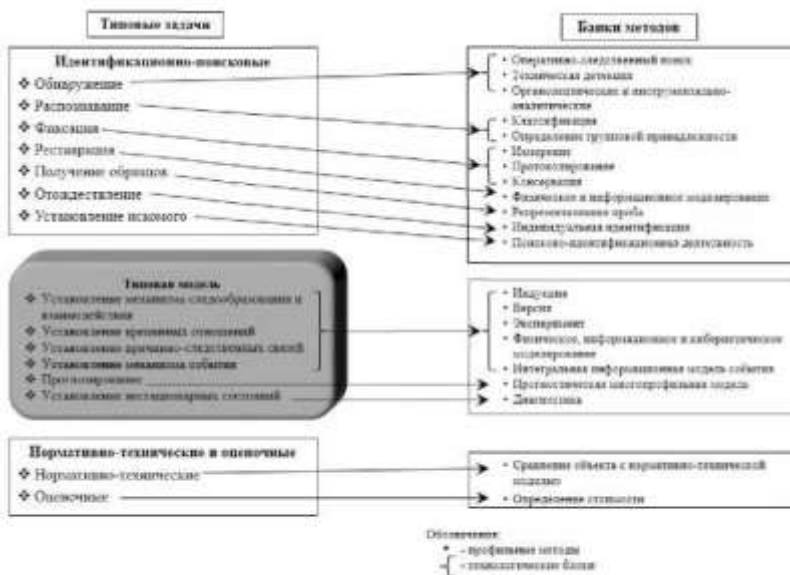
Типовые задачи

Банки методов

Идентификационно-поисковые
❖ Обнаружение
❖ Распознавание
❖ Фиксация
❖ Реставрация
❖ Получение образцов
❖ Отождествление
❖ Установление искомого

• Оперативно-следственный поиск
• Техническая детекция
• Органолептические и инструментально-аналитические
• Классификация
• Определение групповой принадлежности
• Измерение
• Протоколирование
• Консервация
• Физическое и информационное моделирование
• Репрезентативная проба
• Индивидуальная идентификация
• Поисково-идентификационная деятельность

Типовая модель
❖ Установление механизма следообразования и взаимодействия
❖ Установление временных отношений
❖ Установление причинно-следственных связей
❖ Установление механизма события
❖ Прогнозирование
❖ Установление нестационарных состояний

• Индукция
• Версия
• Эксперимент
• Физическое, информационное и кибернетическое моделирование
• Интегральная информационная модель события
• Прогностическая многопрофильная модель
• Диагностика

Нормативно-технические и оценочные
❖ Нормативно-технические
❖ Оценочные

• Сравнение объекта с нормативно-технической моделью
• Определение стоимости

Обозначения:
• – профильные методы
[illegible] – технологические блоки